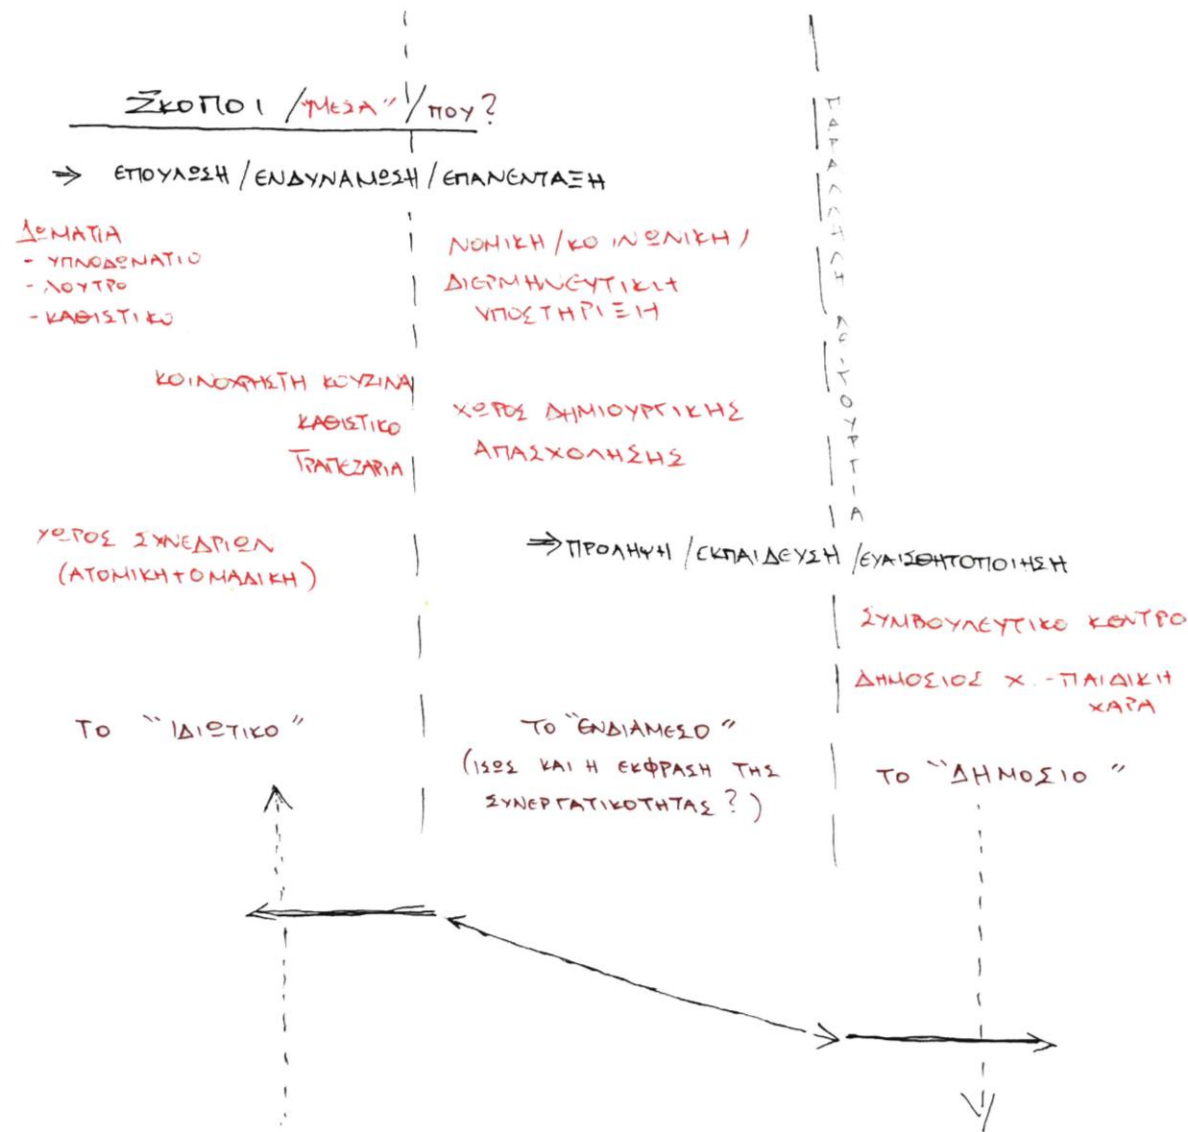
ΣΚΟΠΟΙ / "ΜΕΣΑ" / ΠΟΥ?

→ ΕΠΟΥΛΩΣΗ / ΕΝΔΥΝΑΜΩΣΗ / ΕΠΑΝΕΝΤΑΞΗ

ΔΩΜΑΤΙΑ
- ΥΠΝΟΔΩΜΑΤΙΟ
- ΛΟΥΤΡΟ
- ΚΑΘΙΣΤΙΚΟ

ΝΟΜΙΚΗ / ΚΟΙΝΩΝΙΚΗ / ΔΙΕΡΜΗΝΕΥΤΙΚΗ ΥΠΟΣΤΗΡΙΞΗ

ΚΟΙΝΟΧΡΗΣΤΗ ΚΟΥΖΙΝΑ
ΚΑΘΙΣΤΙΚΟ
ΤΡΑΠΕΖΑΡΙΑ

ΧΩΡΟΣ ΔΗΜΙΟΥΡΓΙΚΗΣ ΑΠΑΣΧΟΛΗΣΗΣ

ΠΑΡΑΛΛΗΛΗ ΛΕΙΤΟΥΡΓΙΑ

ΧΩΡΟΣ ΣΥΝΕΔΡΙΩΝ (ΑΤΟΜΙΚΗ + ΟΜΑΔΙΚΗ)

→ ΠΡΟΛΗΨΗ / ΕΚΠΑΙΔΕΥΣΗ / ΕΥΑΙΣΘΗΤΟΠΟΙΗΣΗ

ΣΥΜΒΟΥΛΕΥΤΙΚΟ ΚΕΝΤΡΟ

ΔΗΜΟΣΙΟΣ Χ. - ΠΑΙΔΙΚΗ ΧΑΡΑ

ΤΟ "ΙΔΙΩΤΙΚΟ"

ΤΟ "ΕΝΔΙΑΜΕΣΟ" (ΙΣΩΣ ΚΑΙ Η ΕΚΦΡΑΣΗ ΤΗΣ ΣΥΝΕΡΓΑΤΙΚΟΤΗΤΑΣ?)

ΤΟ "ΔΗΜΟΣΙΟ"